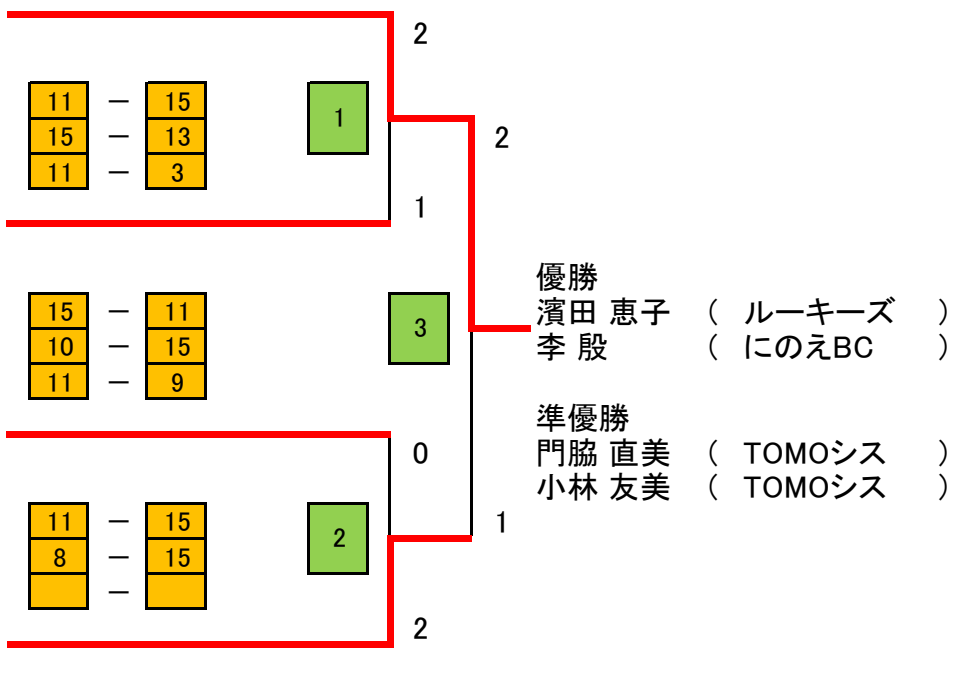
2

| 11 | ー | 15 |
|---|---|---|
| 15 | ー | 13 |
| 11 | ー | 3 |

1

2

1

| 15 | ー | 11 |
|---|---|---|
| 10 | ー | 15 |
| 11 | ー | 9 |

3

優勝
濱田 恵子 ( ルーキーズ )
李 殷 ( にのえBC )

準優勝
門脇 直美 ( TOMOシス )
小林 友美 ( TOMOシス )

0

| 11 | ー | 15 |
|---|---|---|
| 8 | ー | 15 |
| | ー | |

2

1

2